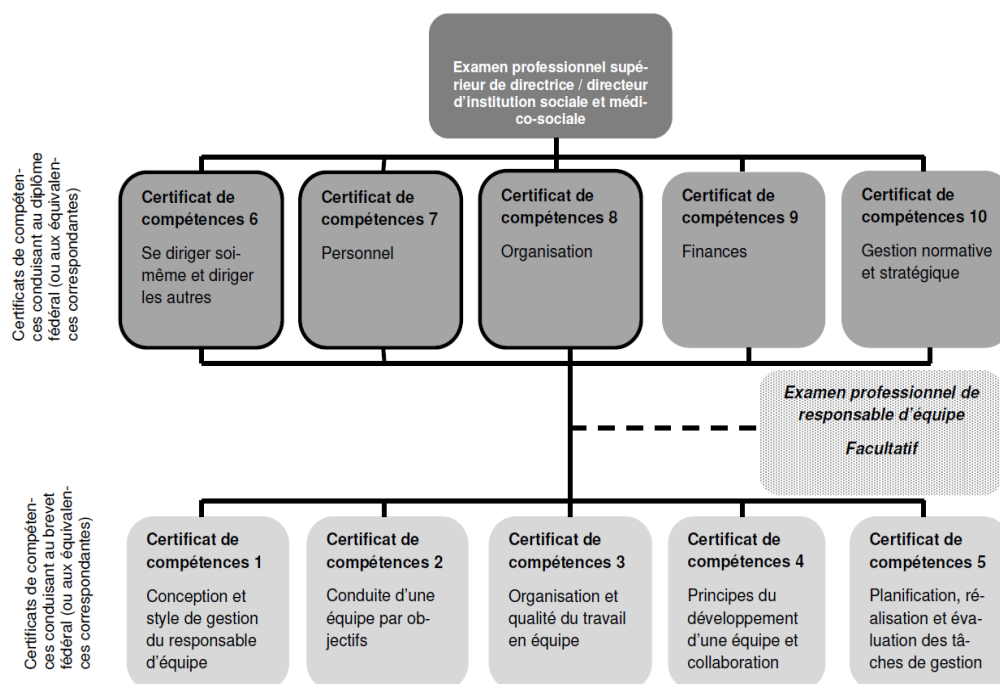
Examen professionnel supérieur de directrice / directeur d'institution sociale et médico-sociale

Certificats de compétences conduisant au diplôme fédéral (ou aux équivalences correspondantes)

Certificat de compétences 6
Se diriger soi-même et diriger les autres

Certificat de compétences 7
Personnel

Certificat de compétences 8
Organisation

Certificat de compétences 9
Finances

Certificat de compétences 10
Gestion normative et stratégique

Examen professionnel de responsable d'équipe
Facultatif

Certificats de compétences conduisant au brevet fédéral (ou aux équivalences correspondantes)

Certificat de compétences 1
Conception et style de gestion du responsable d'équipe

Certificat de compétences 2
Conduite d'une équipe par objectifs

Certificat de compétences 3
Organisation et qualité du travail en équipe

Certificat de compétences 4
Principes du développement d'une équipe et collaboration

Certificat de compétences 5
Planification, réalisation et évaluation des tâches de gestion